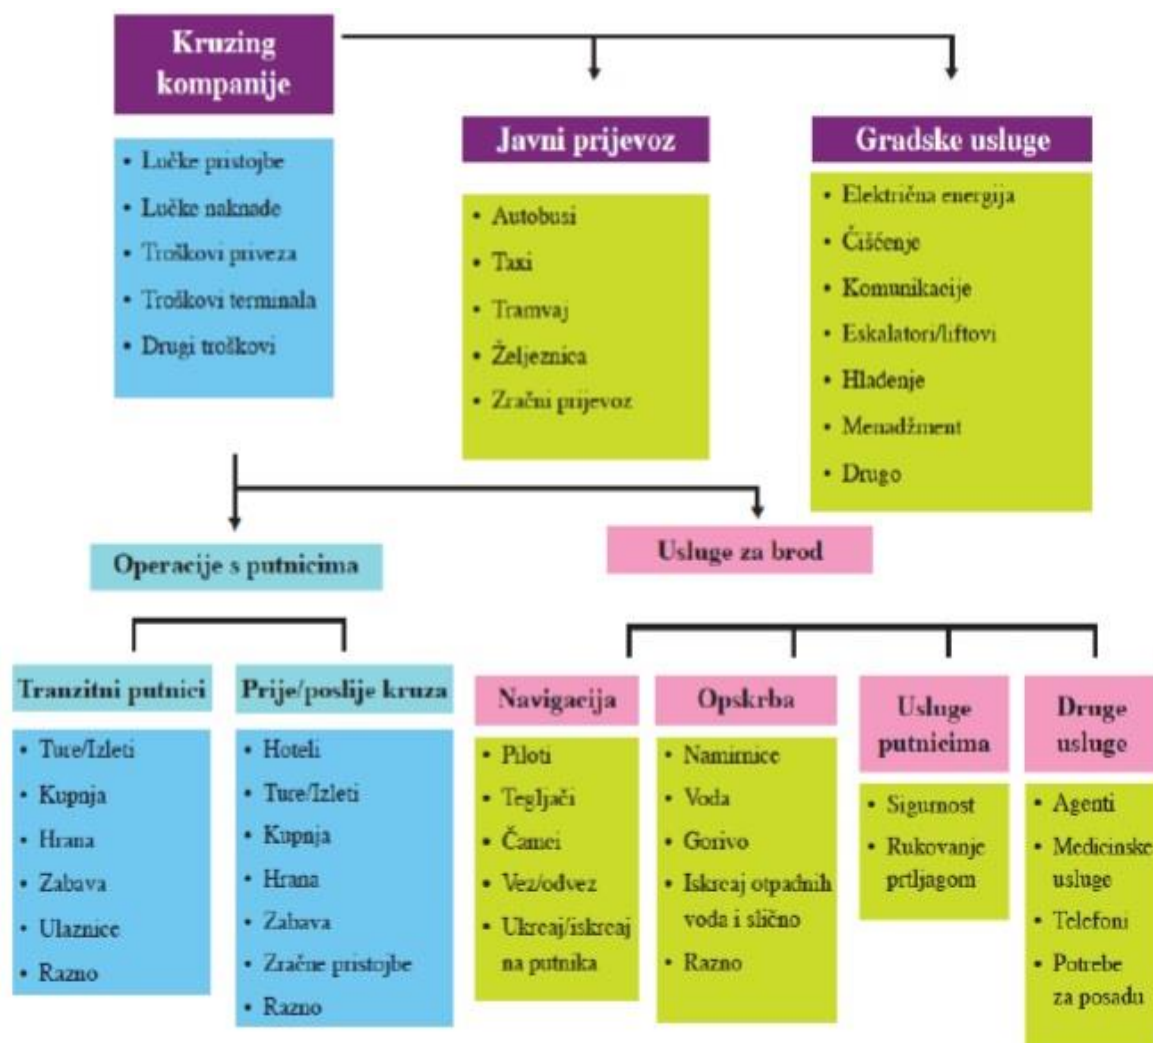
Kruzing kompanije

• Lučke pristojbe
• Lučke naknade
• Troškovi priveza
• Troškovi terminala
• Drugi troškovi

Javni prijevoz

• Autobusi
• Taxi
• Tramvaj
• Željeznica
• Zračni prijevoz

Gradske usluge

• Električna energija
• Čišćenje
• Komunikacije
• Eskalatori/liftovi
• Hlađenje
• Menadžment
• Drugo

Operacije s putnicima

Usluge za brod

Tranzitni putnici

• Ture/Izleti
• Kupnja
• Hrana
• Zabava
• Ulaznice
• Razno

Prije/poslije kruza

• Hoteli
• Ture/Izleti
• Kupnja
• Hrana
• Zabava
• Zračne pristojbe
• Razno

Navigacija

• Piloti
• Tegljači
• Čamci
• Vez/odvez
• Ukrcaj/iskrcaj na putnika

Opskrba

• Namirnice
• Voda
• Gorivo
• Iskrcaj otpadnih voda i slično
• Razno

Usluge putnicima

• Sigurnost
• Rukovanje prtljagom

Druge usluge

• Agenti
• Medicinske usluge
• Telefoni
• Potrebe za posadu